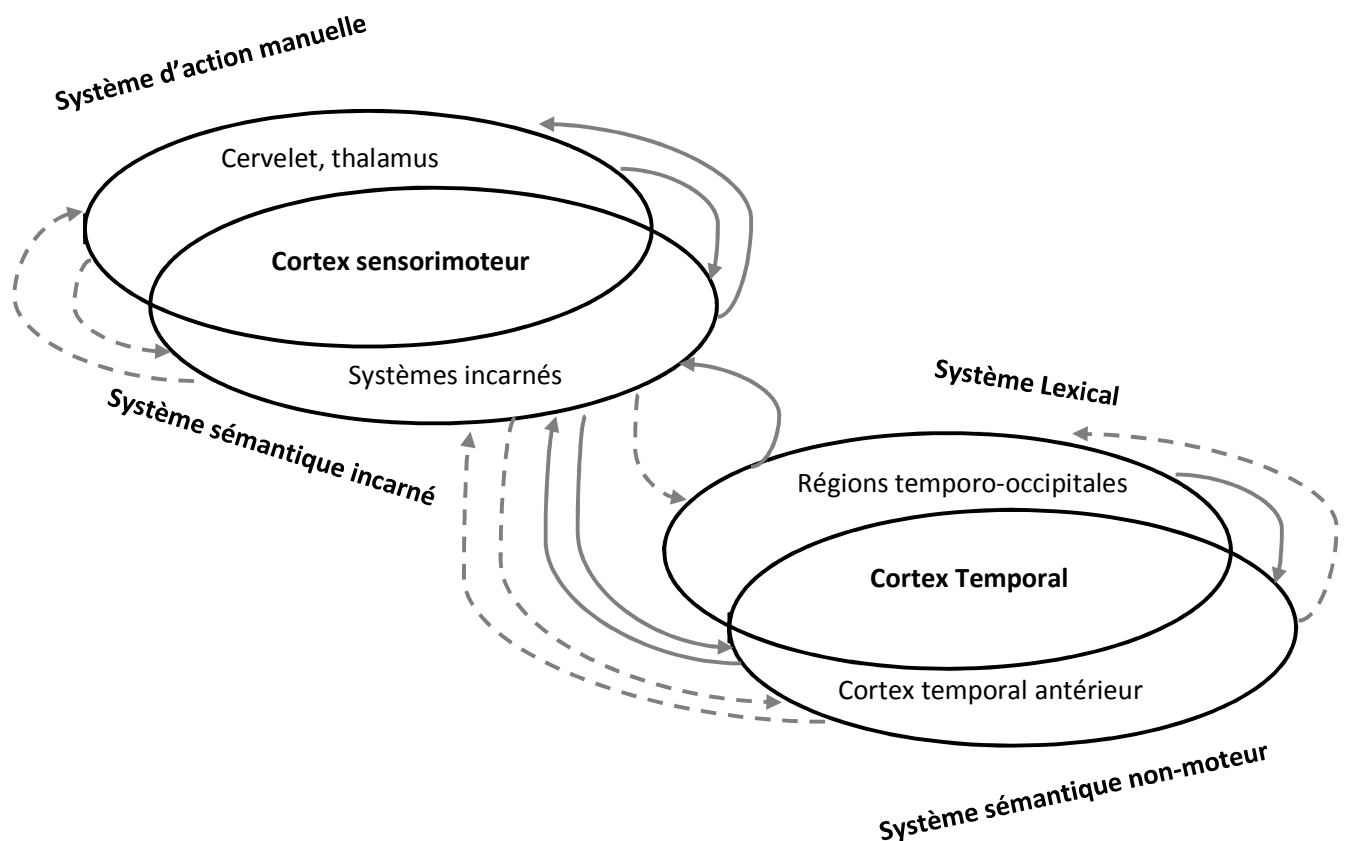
Système d'action manuelle

Cervelet, thalamus

Cortex sensorimoteur

Systèmes incarnés

Système sémantique incarné

Système Lexical

Régions temporo-occipitales

Cortex Temporal

Cortex temporal antérieur

Système sémantique non-moteur